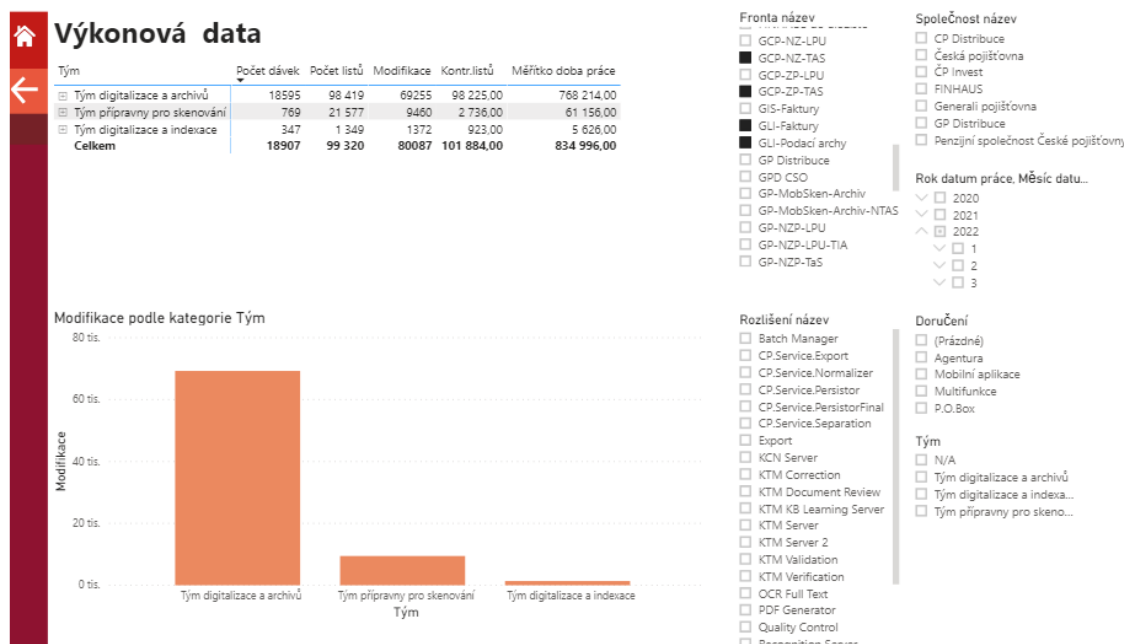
Výkonová data

| Tým | Počet dávek | Počet listů | Modifikace | Kontr.listů | Měřítko doba práce |
|---|---|---|---|---|---|
| ⊞ Tým digitalizace a archivů | 18595 | 98 419 | 69255 | 98 225,00 | 768 214,00 |
| ⊞ Tým přípravny pro skenování | 769 | 21 577 | 9460 | 2 736,00 | 61 156,00 |
| ⊞ Tým digitalizace a indexace | 347 | 1 349 | 1372 | 923,00 | 5 626,00 |
| Celkem | 18907 | 99 320 | 80087 | 101 884,00 | 834 996,00 |

Modifikace podle kategorie Tým

80 tis.
60 tis.
40 tis.
20 tis.
0 tis.
Modifikace
Tým digitalizace a archivů
Tým přípravny pro skenování
Tým digitalizace a indexace
Tým

Fronta název
GCP-NZ-LPU
GCP-NZ-TAS
GCP-ZP-LPU
GCP-ZP-TAS
GIS-Faktury
GLI-Faktury
GLI-Podací archy
GP Distribuce
GPD CSO
GP-MobSken-Archiv
GP-MobSken-Archiv-NTAS
GP-NZP-LPU
GP-NZP-LPU-TIA
GP-NZP-TaS

Společnost název
CP Distribuce
Česká pojišťovna
ČP Invest
FINHAUS
Generali pojišťovna
GP Distribuce
Penzijní společnost České pojišťovny

Rok datum práce, Měsíc datu...
2020
2021
2022
1
2
3

Rozlišení název
Batch Manager
CP.Service.Export
CP.Service.Normalizer
CP.Service.Persistor
CP.Service.PersistorFinal
CP.Service.Separation
Export
KCN Server
KTM Correction
KTM Document Review
KTM KB Learning Server
KTM Server
KTM Server 2
KTM Validation
KTM Verification
OCR Full Text
PDF Generator
Quality Control
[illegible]

Doručení
(Prázdné)
Agentura
Mobilní aplikace
Multifunkce
P.O.Box

Tým
N/A
Tým digitalizace a archivů
Tým digitalizace a indexa...
Tým přípravny pro skeno...